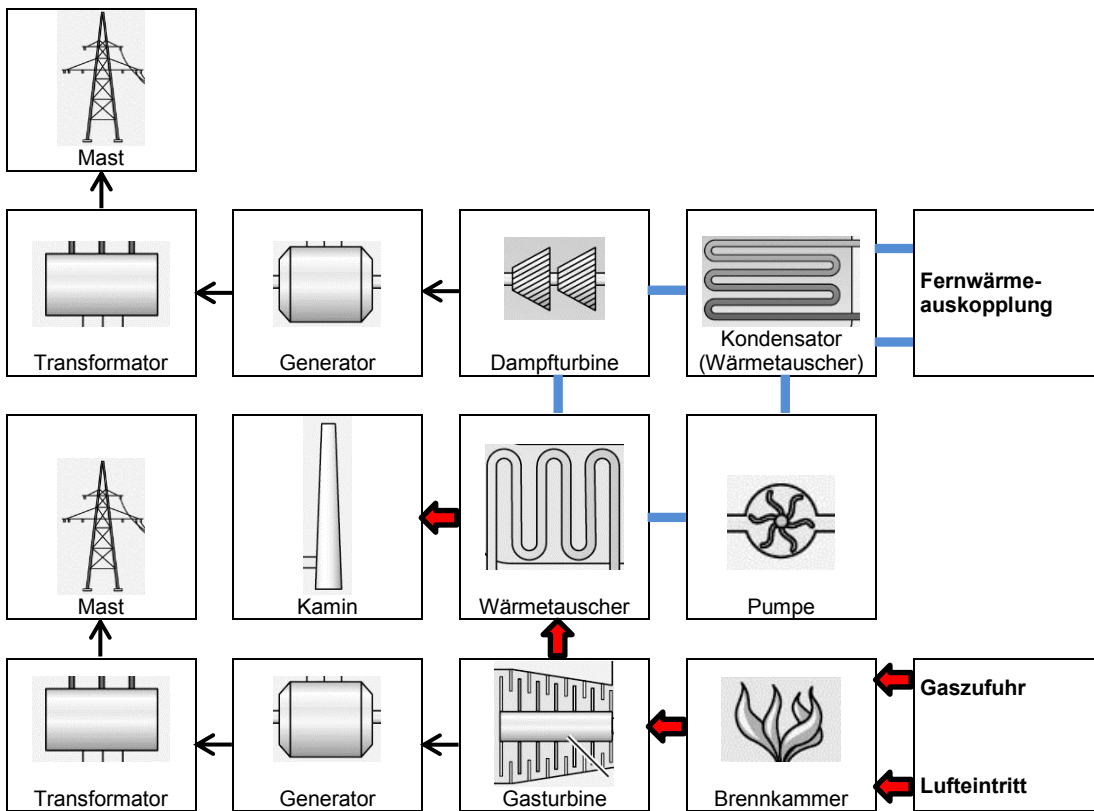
Mast

Transformator

Generator

Dampfturbine

Kondensator (Wärmetauscher)

Fernwärmeauskopplung

Mast

Kamin

Wärmetauscher

Pumpe

Transformator

Generator

Gasturbine

Brennkammer

Gaszufuhr

Lufteintritt